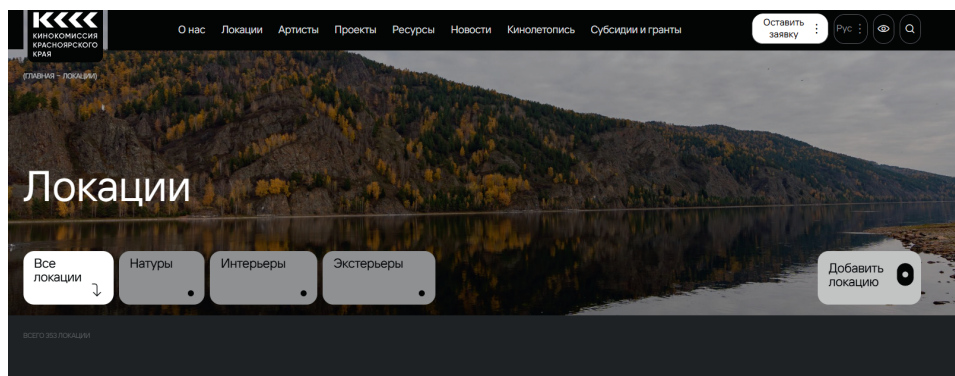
КККК
КИНОКОМИССИЯ
КРАСНОЯРСКОГО
КРАЯ

О нас Локации Артисты Проекты Ресурсы Новости Кинолетопись Субсидии и гранты

Оставить заявку

Рус

(ГЛАВНАЯ ~ ЛОКАЦИИ)

Локации

Все локации

Натуры

Интерьеры

Экстерьеры

Добавить локацию

ВСЕГО 353 ЛОКАЦИИ